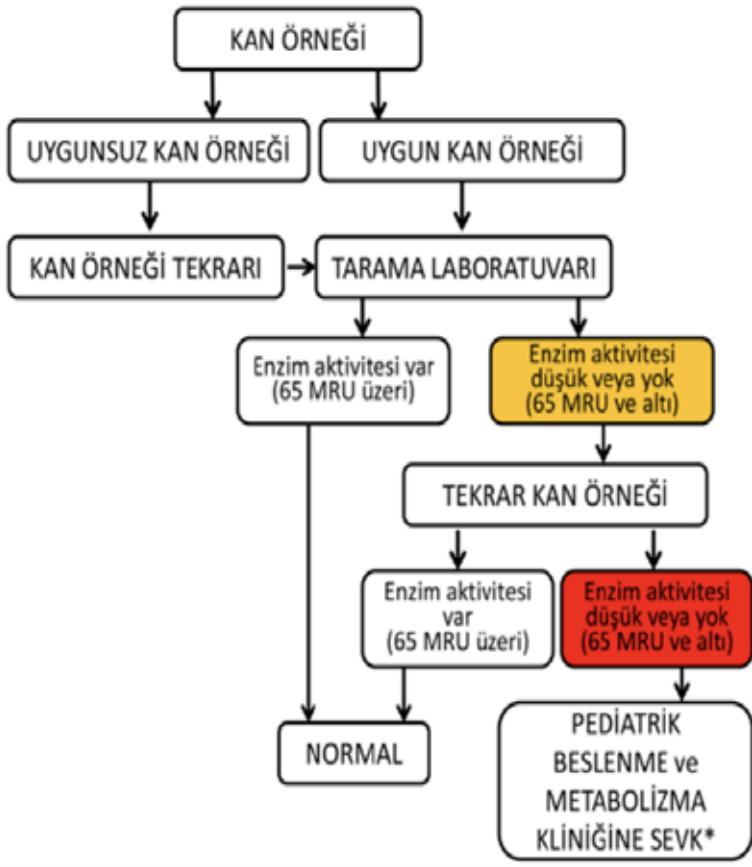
KAN ÖRNEĞİ

UYGUNSUZ KAN ÖRNEĞİ

UYGUN KAN ÖRNEĞİ

KAN ÖRNEĞİ TEKRARI

TARAMA LABORATUVARI

Enzim aktivitesi var (65 MRU üzeri)

Enzim aktivitesi düşük veya yok (65 MRU ve altı)

TEKRAR KAN ÖRNEĞİ

Enzim aktivitesi var (65 MRU üzeri)

Enzim aktivitesi düşük veya yok (65 MRU ve altı)

NORMAL

PEDİATRİK BESLENME ve METABOLİZMA KLİNİĞİNE SEVK*